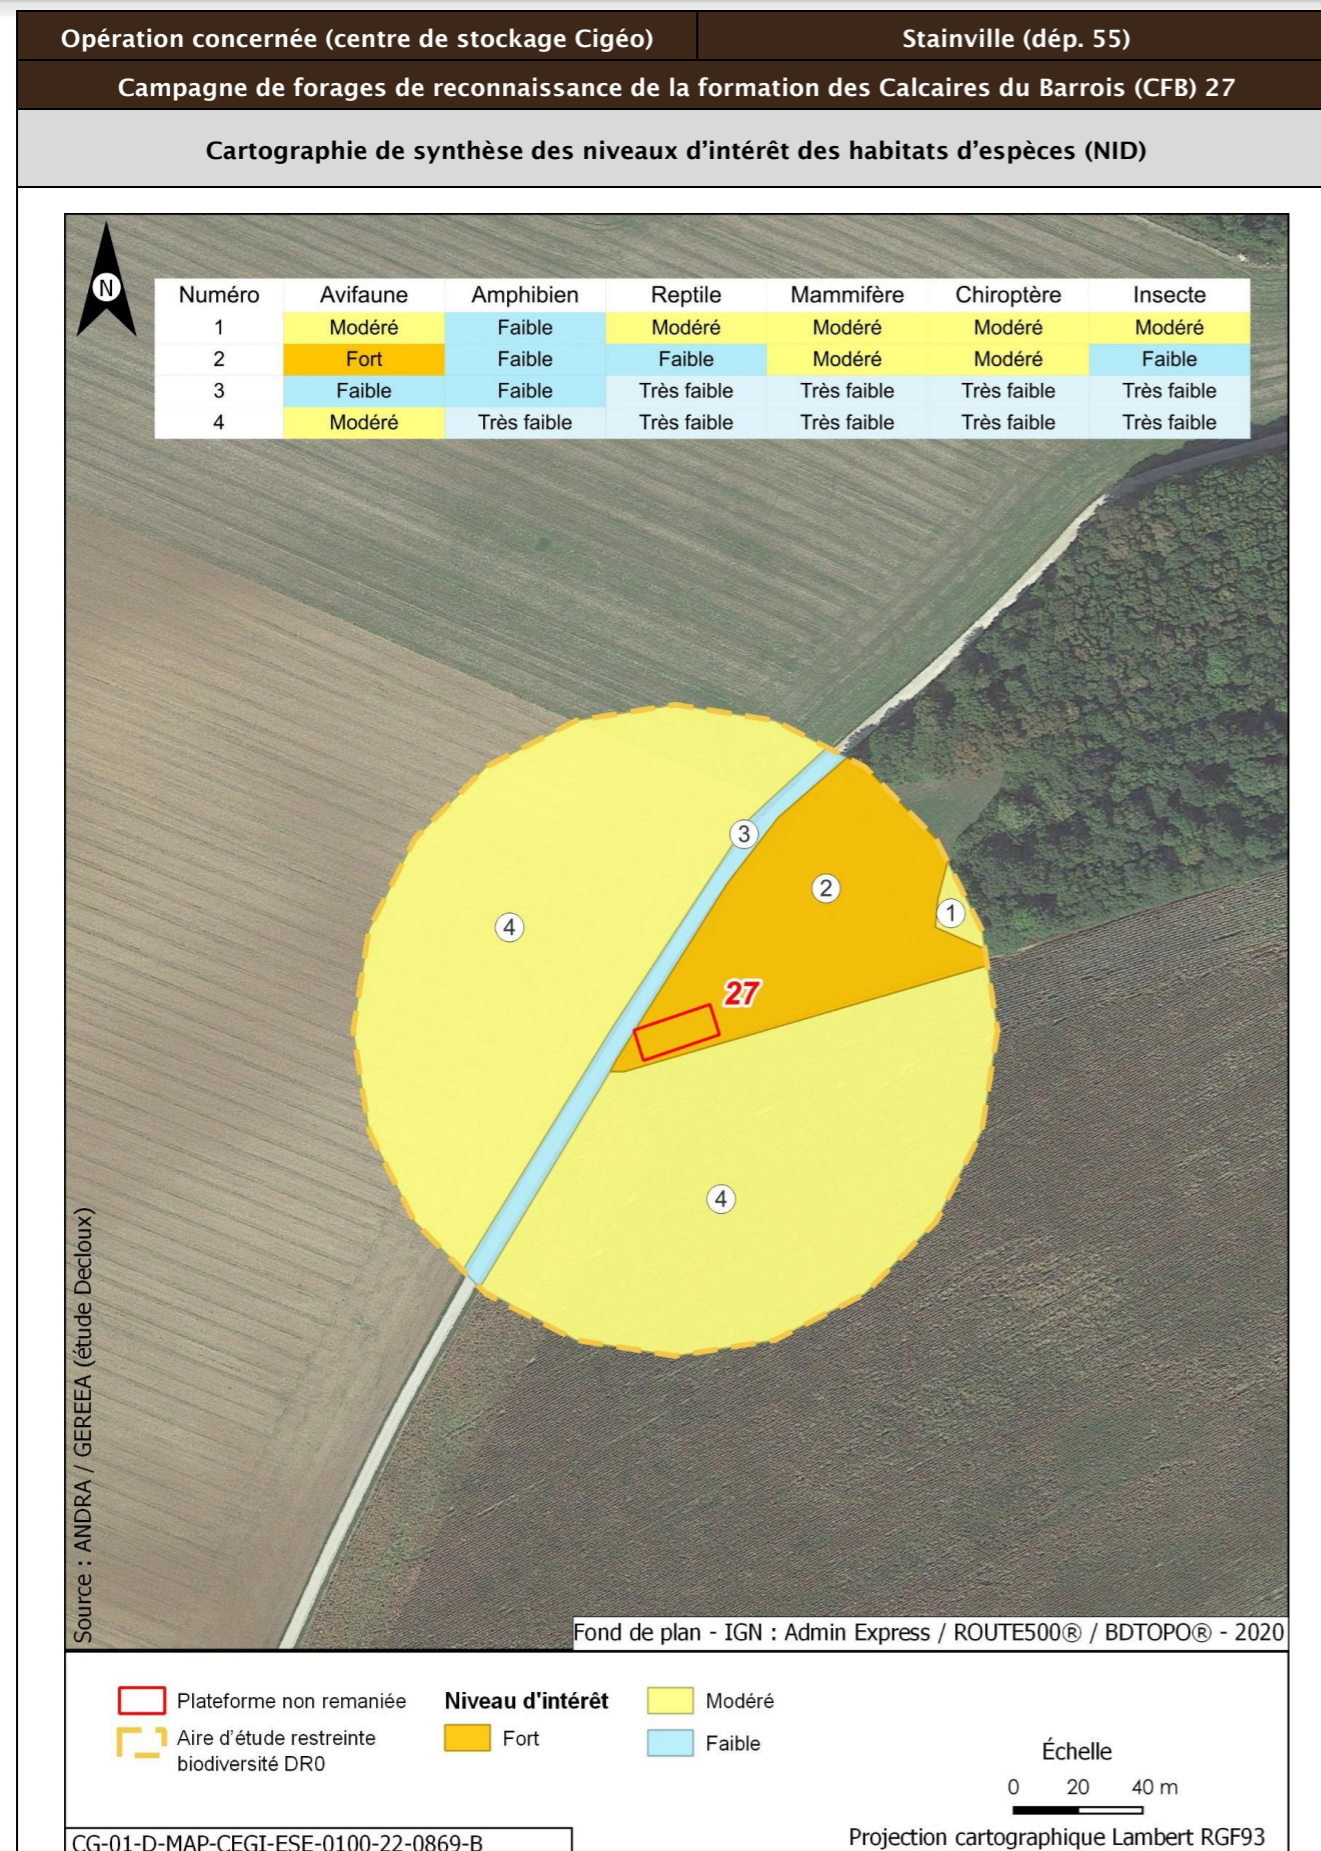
Opération concernée (centre de stockage Cigéo)

Stainville (dép. 55)

Campagne de forages de reconnaissance de la formation des Calcaires du Barrois (CFB) 27

Cartographie de synthèse des niveaux d'intérêt des habitats d'espèces (NID)

N

| Numéro | Avifaune | Amphibien | Reptile | Mammifère | Chiroptère | Insecte |
|---|---|---|---|---|---|---|
| 1 | Modéré | Faible | Modéré | Modéré | Modéré | Modéré |
| 2 | Fort | Faible | Faible | Modéré | Modéré | Faible |
| 3 | Faible | Faible | Très faible | Très faible | Très faible | Très faible |
| 4 | Modéré | Très faible | Très faible | Très faible | Très faible | Très faible |

3
2
1
4
27
4

Source : ANDRA / GEREEA (étude Decloux)

Fond de plan - IGN : Admin Express / ROUTE500® / BDTOPO® - 2020

Plateforme non remaniée
Aire d'étude restreinte biodiversité DR0

Niveau d'intérêt
Fort
Modéré
Faible

Échelle
0 20 40 m

CG-01-D-MAP-CEGI-ESE-0100-22-0869-B

Projection cartographique Lambert RGF93